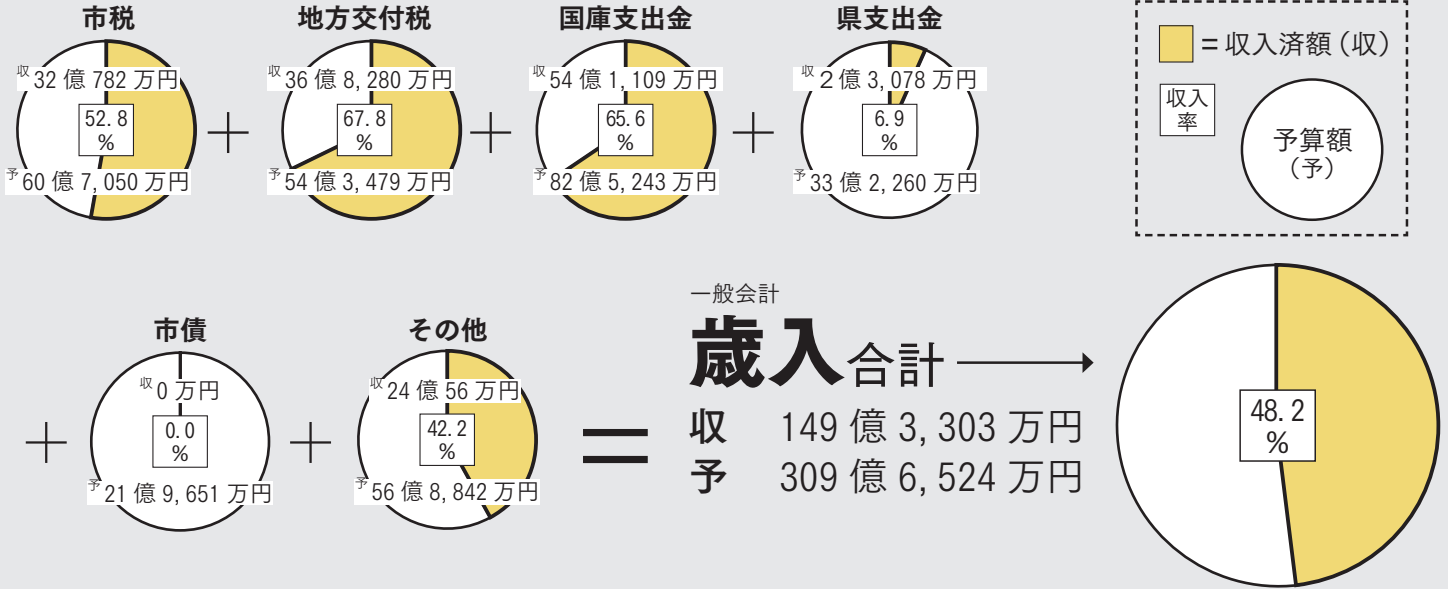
市税

収32 億 782 万円

52.8 %

予60 億 7,050 万円

＋

地方交付税

収36 億 8,280 万円

67.8 %

予54 億 3,479 万円

＋

国庫支出金

収54 億 1,109 万円

65.6 %

予82 億 5,243 万円

＋

県支出金

収2 億 3,078 万円

6.9 %

予33 億 2,260 万円

＝収入済額（収）

収入率

予算額（予）

市債

＋

収0 万円

0.0 %

予21 億 9,651 万円

＋

その他

収24 億 56 万円

42.2 %

予56 億 8,842 万円

＝

一般会計

歳入合計

収 149 億 3,303 万円

予 309 億 6,524 万円

48.2 %